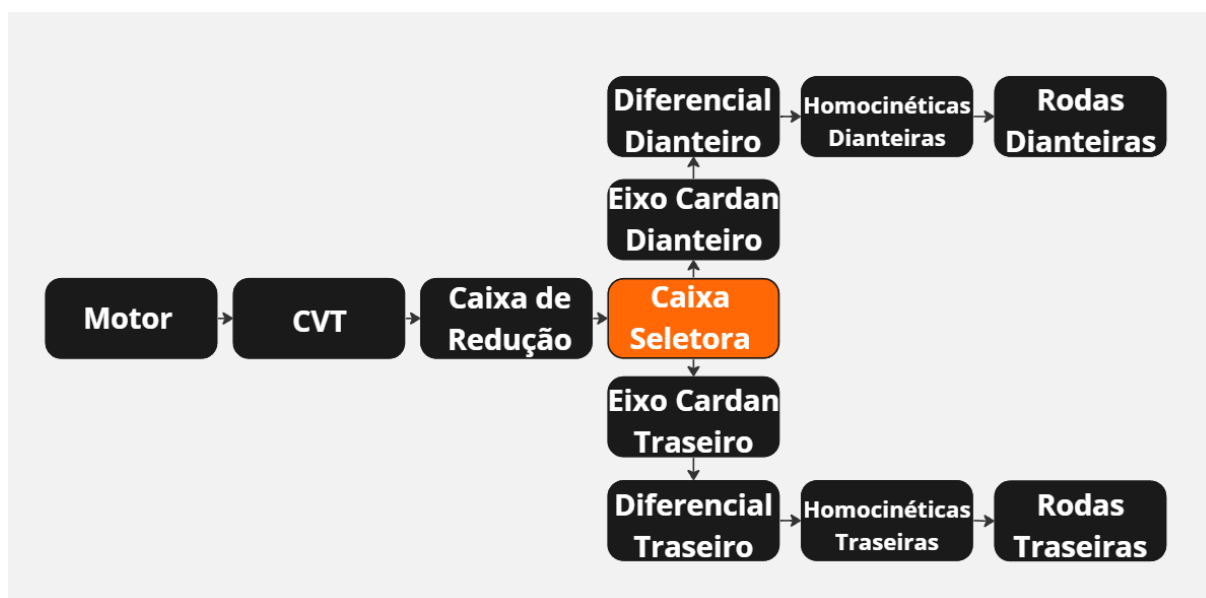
Diferencial Dianteiro

Homocinéticas Dianteiras

Rodas Dianteiras

Eixo Cardan Dianteiro

Motor

CVT

Caixa de Redução

Caixa Seletora

Eixo Cardan Traseiro

Diferencial Traseiro

Homocinéticas Traseiras

Rodas Traseiras